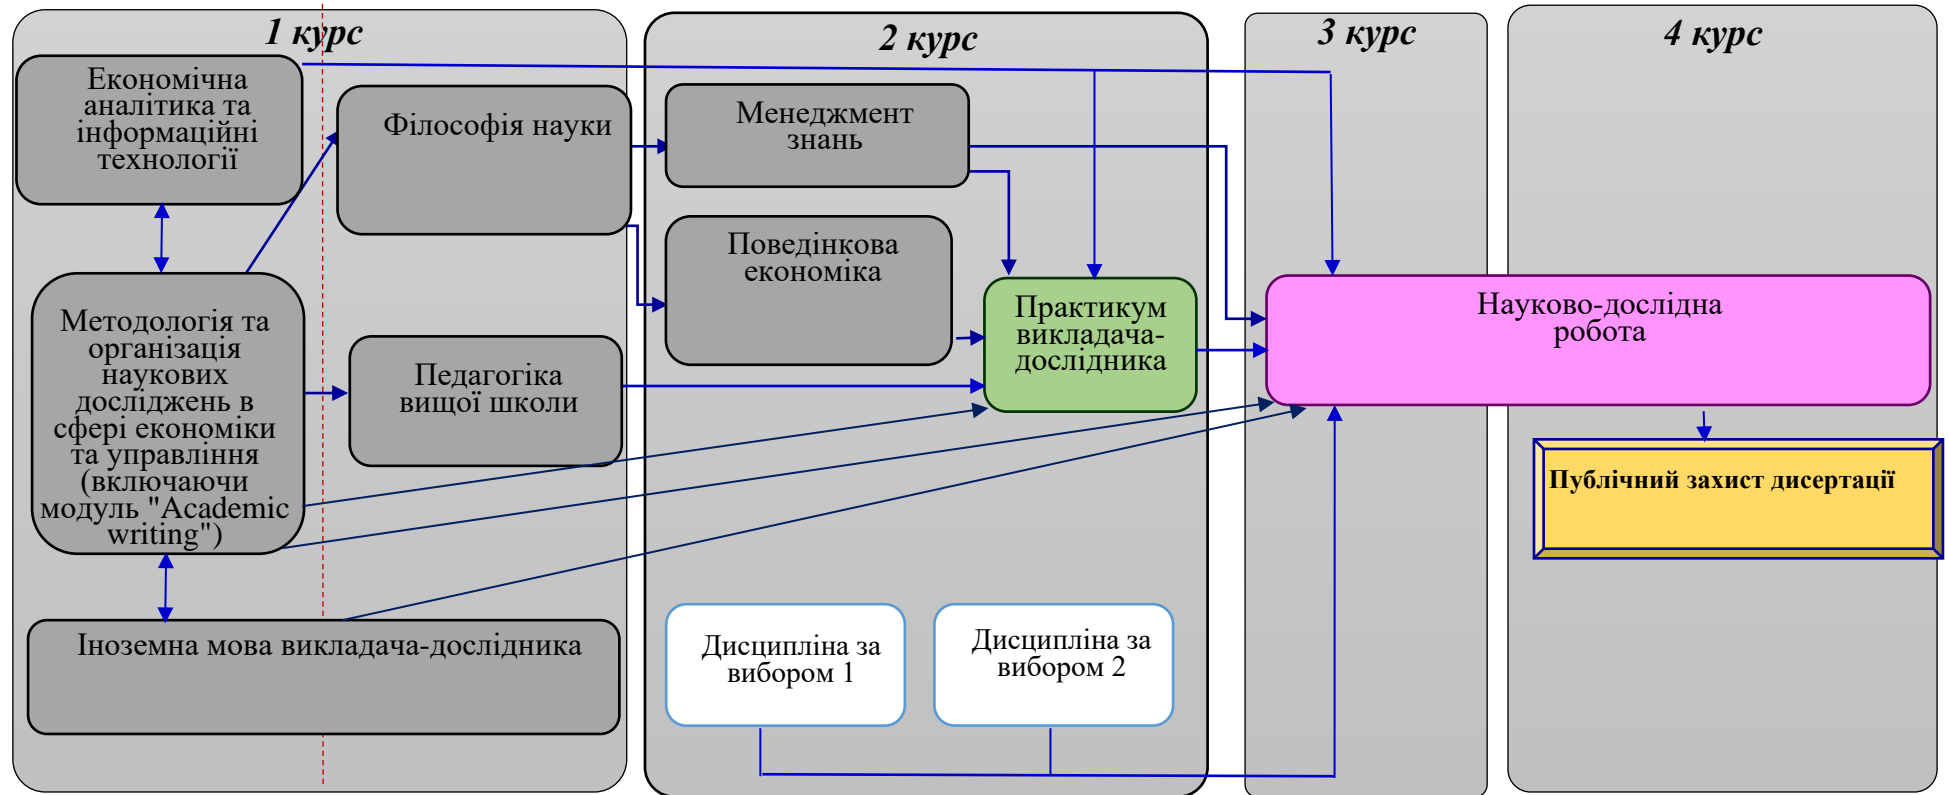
1 курс

2 курс

3 курс

4 курс

Економічна аналітика та інформаційні технології

Філософія науки

Менеджмент знань

Поведінкова економіка

Практикум викладача-дослідника

Науково-дослідна робота

Методологія та організація наукових досліджень в сфері економіки та управління (включаючи модуль "Academic writing")

Педагогіка вищої школи

Публічний захист дисертації

Іноземна мова викладача-дослідника

Дисципліна за вибором 1

Дисципліна за вибором 2